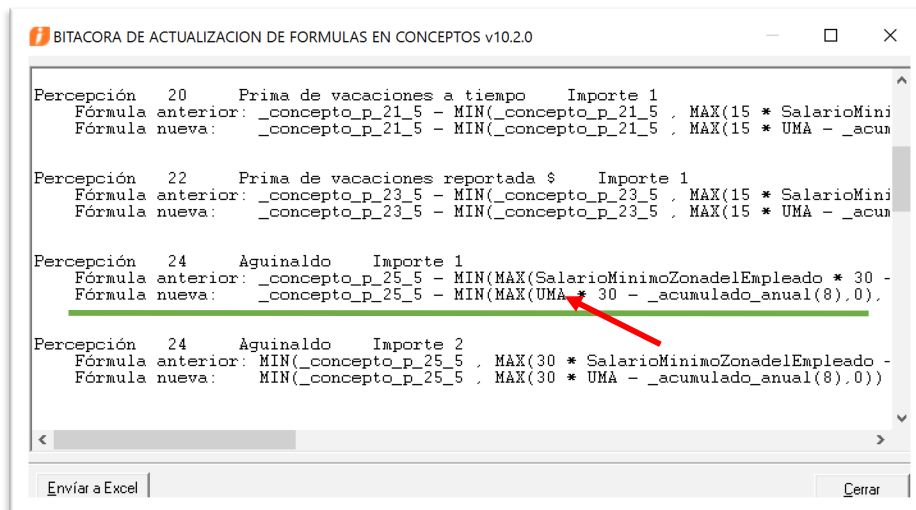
BITACORA DE ACTUALIZACION DE FORMULAS EN CONCEPTOS v10.2.0

Percepción 20 Prima de vacaciones a tiempo Importe 1
Fórmula anterior: _concepto_p_21_5 - MIN(_concepto_p_21_5 , MAX(15 * SalarioMini
Fórmula nueva: _concepto_p_21_5 - MIN(_concepto_p_21_5 , MAX(15 * UMA - _acum

Percepción 22 Prima de vacaciones reportada $ Importe 1
Fórmula anterior: _concepto_p_23_5 - MIN(_concepto_p_23_5 , MAX(15 * SalarioMini
Fórmula nueva: _concepto_p_23_5 - MIN(_concepto_p_23_5 , MAX(15 * UMA - _acum

Percepción 24 Aguinaldo Importe 1
Fórmula anterior: _concepto_p_25_5 - MIN(MAX(SalarioMinimoZonadelEmpleado * 30 -
Fórmula nueva: _concepto_p_25_5 - MIN(MAX(UMA * 30 - _acumulado_anual(8),0),

Percepción 24 Aguinaldo Importe 2
Fórmula anterior: MIN(_concepto_p_25_5 , MAX(30 * SalarioMinimoZonadelEmpleado -
Fórmula nueva: MIN(_concepto_p_25_5 , MAX(30 * UMA - _acumulado_anual(8),0))

Enviar a Excel

Cerrar